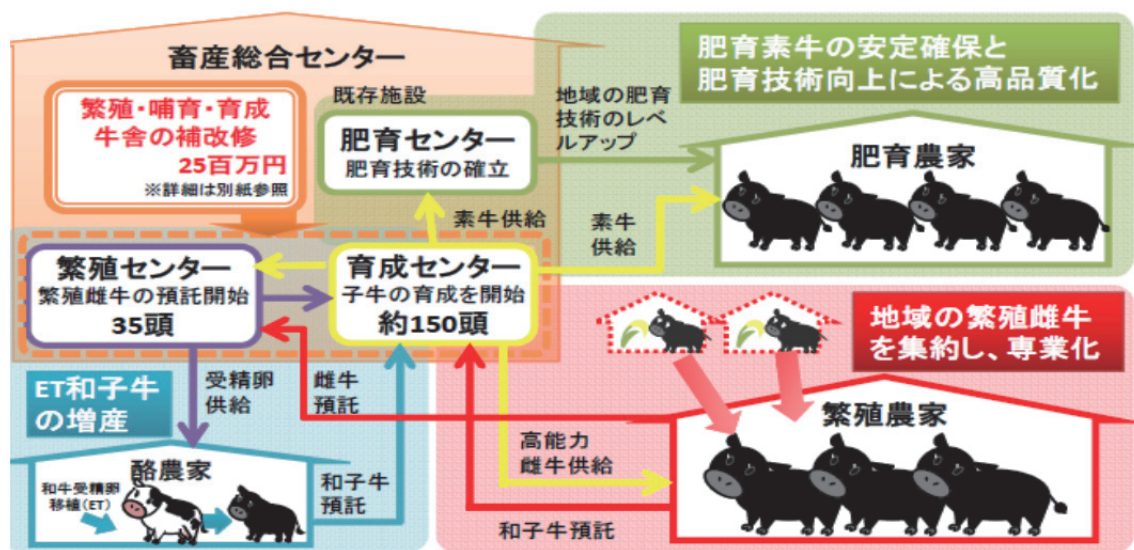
畜産総合センター

繁殖・哺育・育成牛舎の補改修
25百万円
※詳細は別紙参照

既存施設

肥育センター
肥育技術の確立

地域の肥育技術のレベルアップ

肥育素牛の安定確保と肥育技術向上による高品質化

肥育農家

素牛供給

素牛供給

繁殖センター
繁殖雌牛の預託開始
35頭

育成センター
子牛の育成を開始
約150頭

地域の繁殖雌牛を集約し、専業化

ET和子牛の増産

受精卵供給

雌牛預託

繁殖農家

高能力雌牛供給

酪農家

和牛受精卵移植（ET）

和子牛預託

和子牛預託